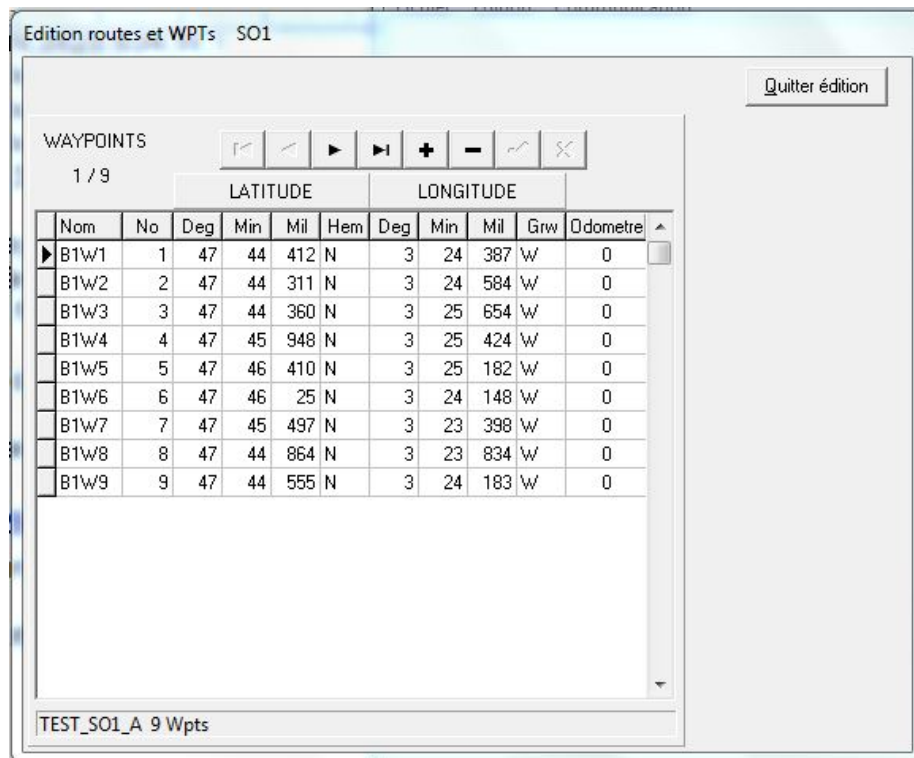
Edition routes et WPTs SO1

Quitter édition

WAYPOINTS
1 / 9

LATITUDE LONGITUDE

| Nom | No | Deg | Min | Mil | Hem | Deg | Min | Mil | Grw | Odometre |
|---|---|---|---|---|---|---|---|---|---|---|
| B1W1 | 1 | 47 | 44 | 412 | N | 3 | 24 | 387 | W | 0 |
| B1W2 | 2 | 47 | 44 | 311 | N | 3 | 24 | 584 | W | 0 |
| B1W3 | 3 | 47 | 44 | 360 | N | 3 | 25 | 654 | W | 0 |
| B1W4 | 4 | 47 | 45 | 948 | N | 3 | 25 | 424 | W | 0 |
| B1W5 | 5 | 47 | 46 | 410 | N | 3 | 25 | 182 | W | 0 |
| B1W6 | 6 | 47 | 46 | 25 | N | 3 | 24 | 148 | W | 0 |
| B1W7 | 7 | 47 | 45 | 497 | N | 3 | 23 | 398 | W | 0 |
| B1W8 | 8 | 47 | 44 | 864 | N | 3 | 23 | 834 | W | 0 |
| B1W9 | 9 | 47 | 44 | 555 | N | 3 | 24 | 183 | W | 0 |

TEST_SO1_A 9 Wpts